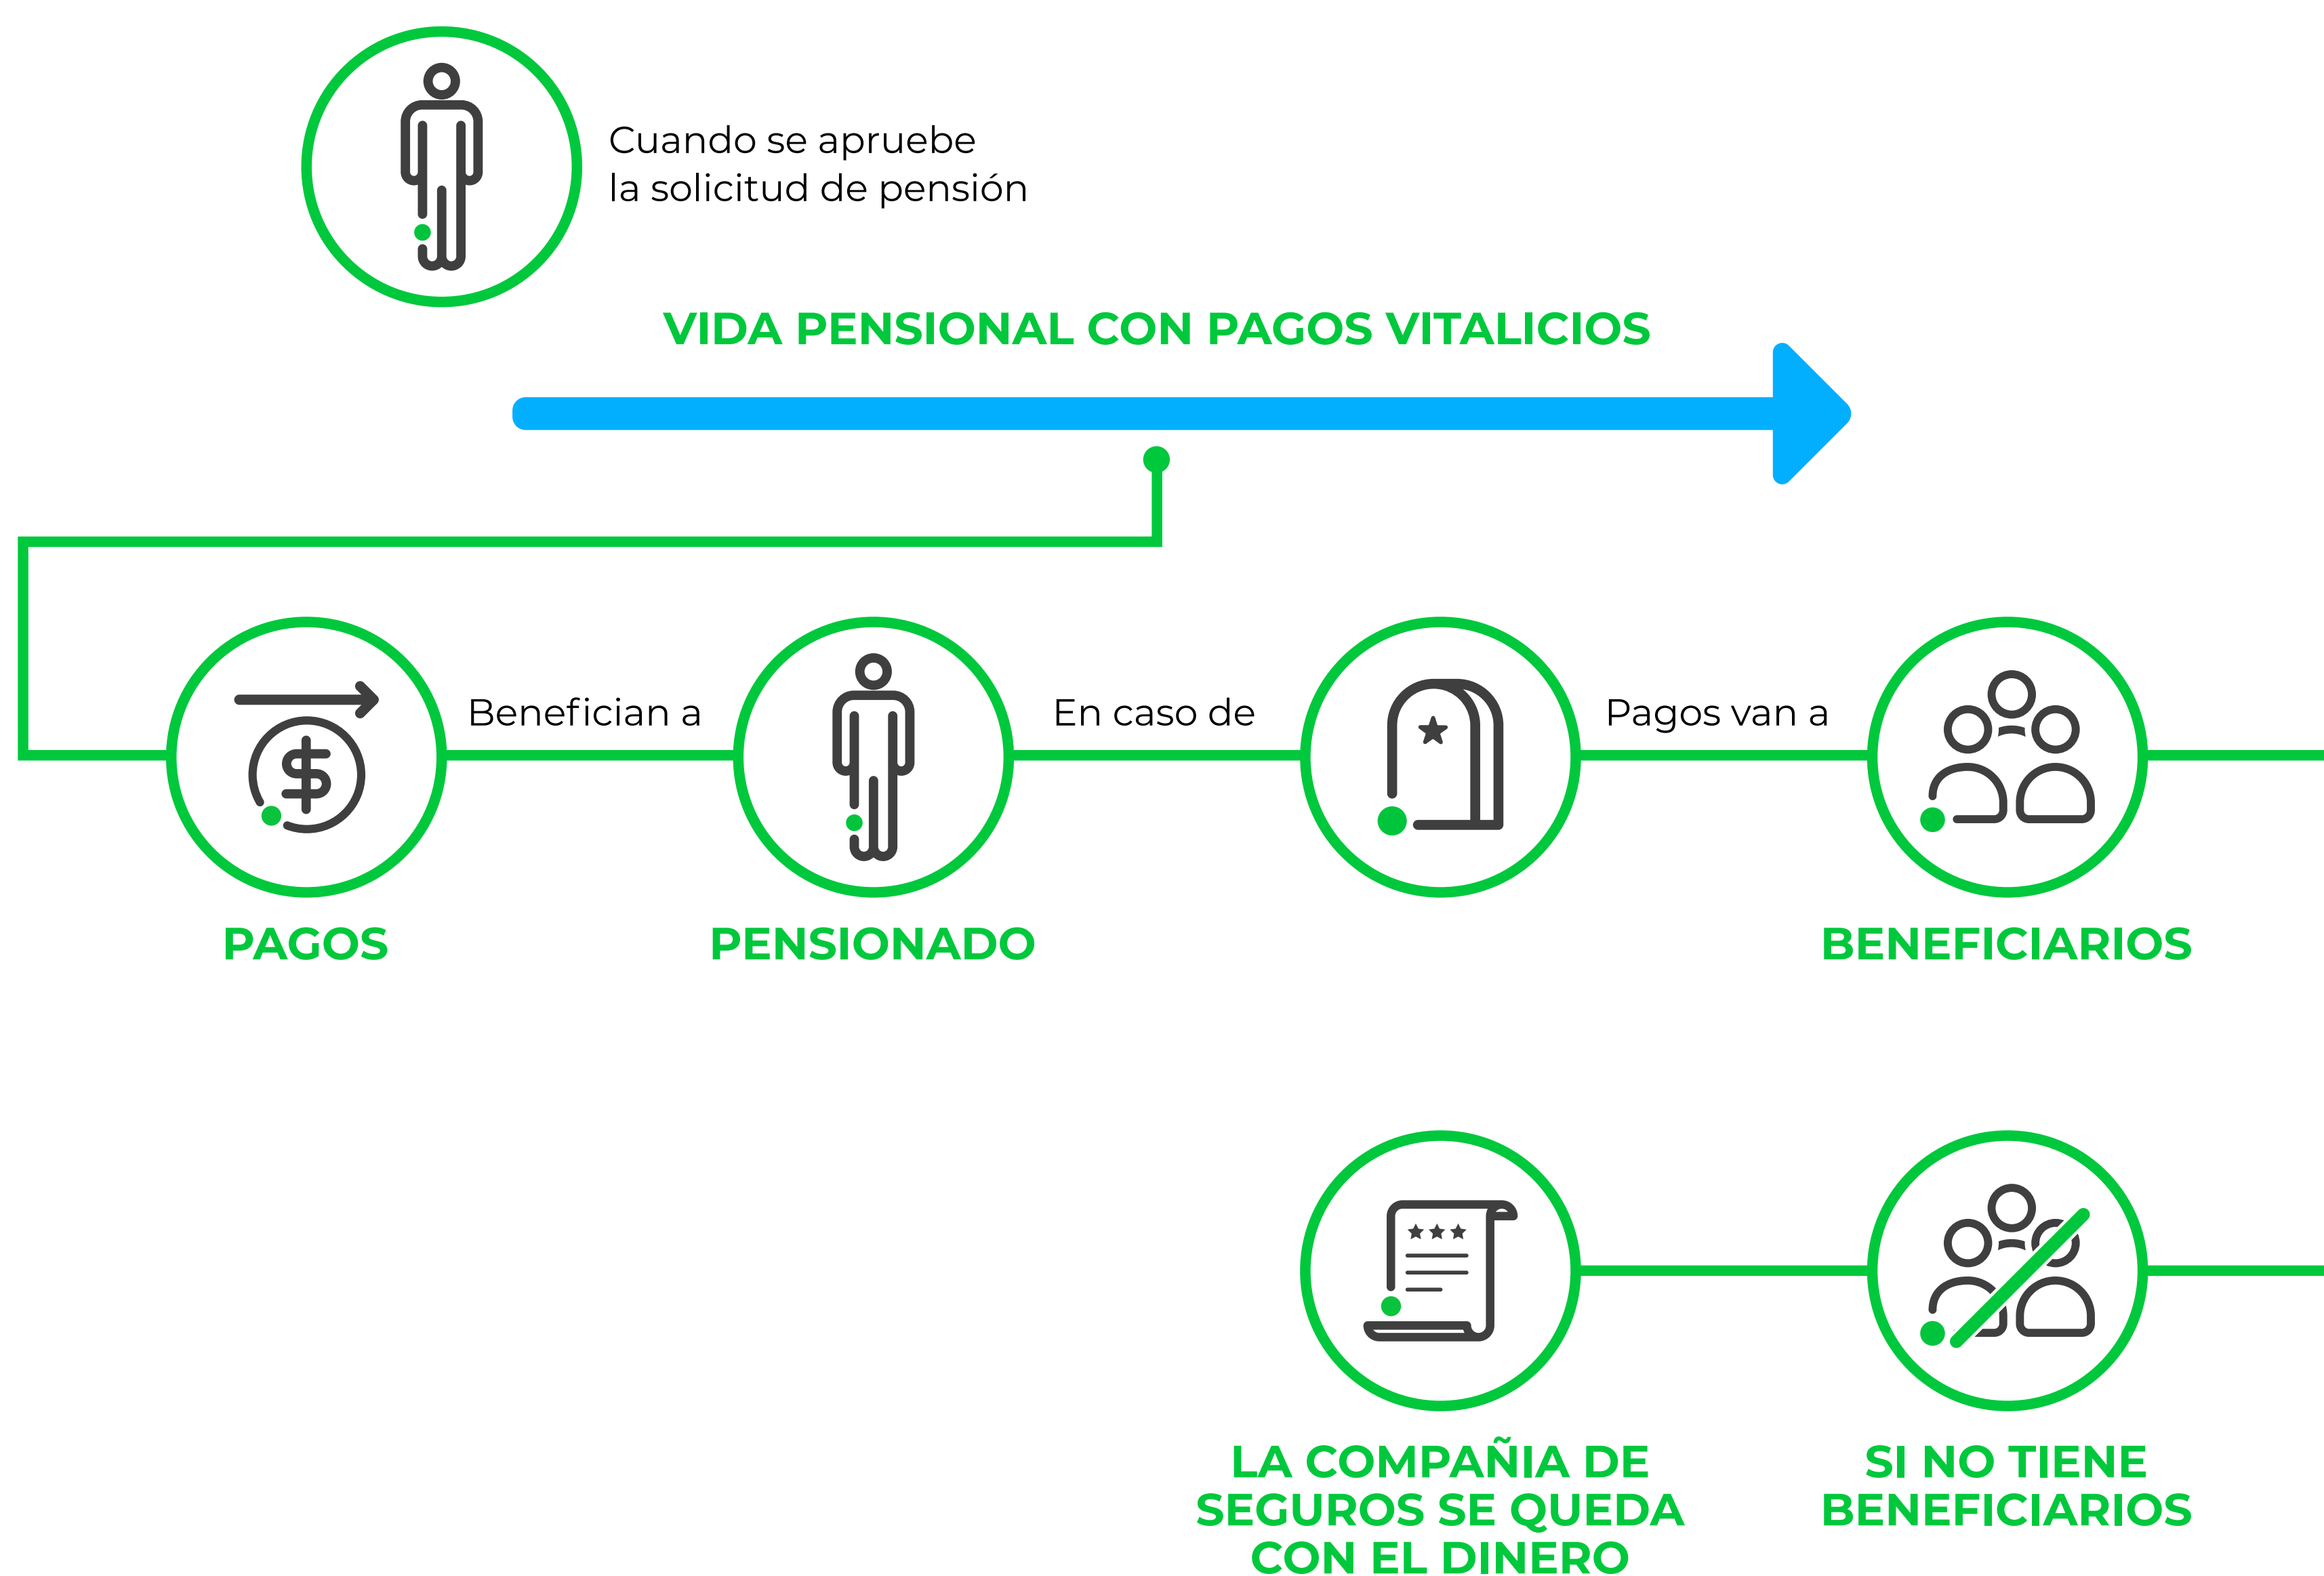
Cuando se apruebe
la solicitud de pensión

VIDA PENSIONAL CON PAGOS VITALICIOS

Benefician a

En caso de

Pagos van a

PAGOS

PENSIONADO

BENEFICIARIOS

LA COMPAÑIA DE SEGUROS SE QUEDA CON EL DINERO

SI NO TIENE BENEFICIARIOS